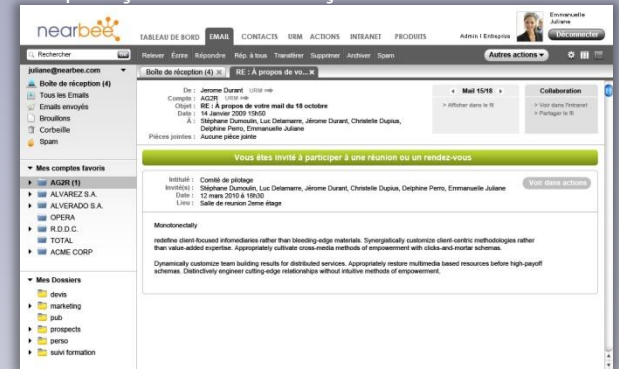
nearbee

TABLEAU DE BORD EMAIL CONTACTS URM ACTIONS INTRANET PRODUITS

Admin | Entreprise

Emmanuelle Juliane

Déconnecter

Rechercher

Relever Écrire Répondre Rép. à tous Transférer Supprimer Archiver Spam

Autres actions

juliane@nearbee.com

Boîte de réception (4)
Tous les Emails
Emails envoyés
Brouillons
Corbeille
Spam

Mes comptes favoris

AG2R (1)
ALVAREZ S.A.
ALVERADO S.A.
OPERA
R.D.D.C.
TOTAL
ACME CORP

Mes Dossiers

devis
marketing
pub
prospects
perso
suivi formation

Boîte de réception (4) ×
RE : À propos de vo... ×

De : Jerome Durant URM
Compte : AG2R URM
Objet : RE : À propos de votre mail du 18 octobre
Date : 14 Janvier 2009 15h50
À : Stéphane Dumoulin, Luc Delamarre, Jérome Durant, Christelle Dupius, Delphine Perro, Emmanuelle Juliane
Pièces jointes : Aucune pièce jointe

Mail 15/18

> Afficher dans le fil

Collaboration

> Voir dans l'intranet
> Partager le fil

Vous êtes invité à participer à une réunion ou un rendez-vous

Intitulé : Comité de pilotage
Invité(s) : Stéphane Dumoulin, Luc Delamarre, Jérome Durant, Christelle Dupius, Delphine Perro, Emmanuelle Juliane
Date : 12 mars 2010 à 18h30
Lieu : Salle de reunion 2eme étage

Voir dans actions

Monotonectally

redefine client-focused infomediaries rather than bleeding-edge materials. Synergistically customize client-centric methodologies rather than value-added expertise. Appropriately cultivate cross-media methods of empowerment with clicks-and-mortar schemas.

Dynamically customize team building results for distributed services. Appropriately restore multimedia based resources before high-payoff schemas. Distinctively engineer cutting-edge relationships without intuitive methods of empowerment.